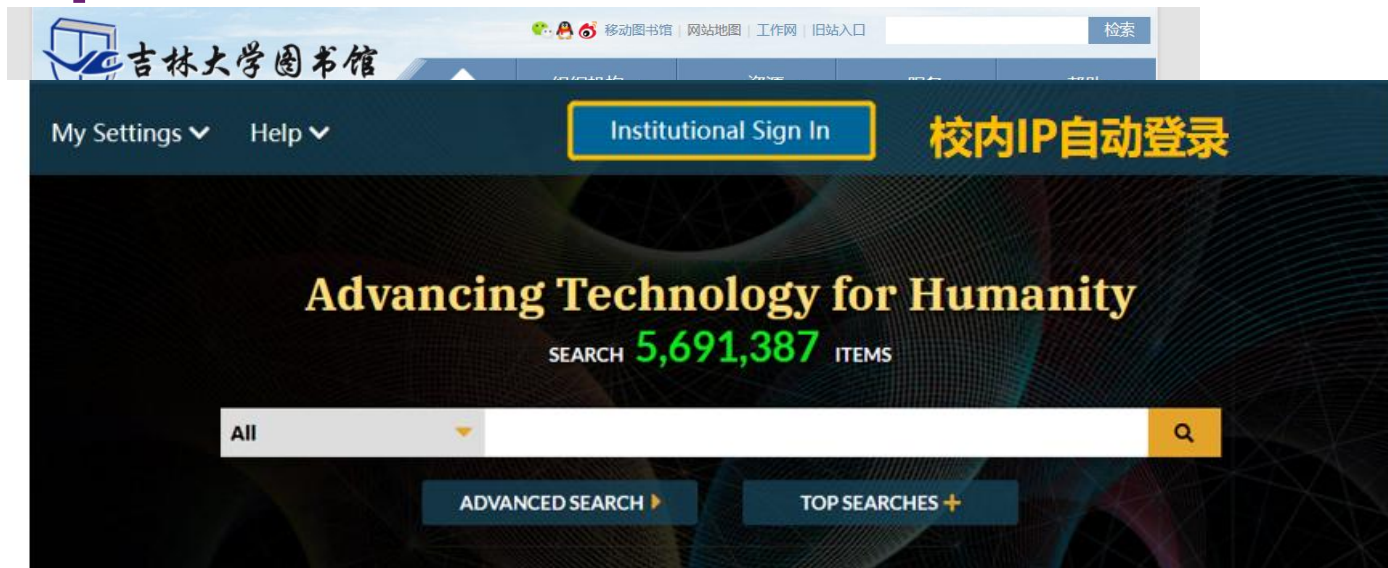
吉林大学图书馆

移动图书馆 | 网站地图 | 工作网 | 旧站入口

检索

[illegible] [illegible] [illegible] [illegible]

My Settings Help

Institutional Sign In

校内IP自动登录

Advancing Technology for Humanity

SEARCH 5,691,387 ITEMS

All

ADVANCED SEARCH

TOP SEARCHES